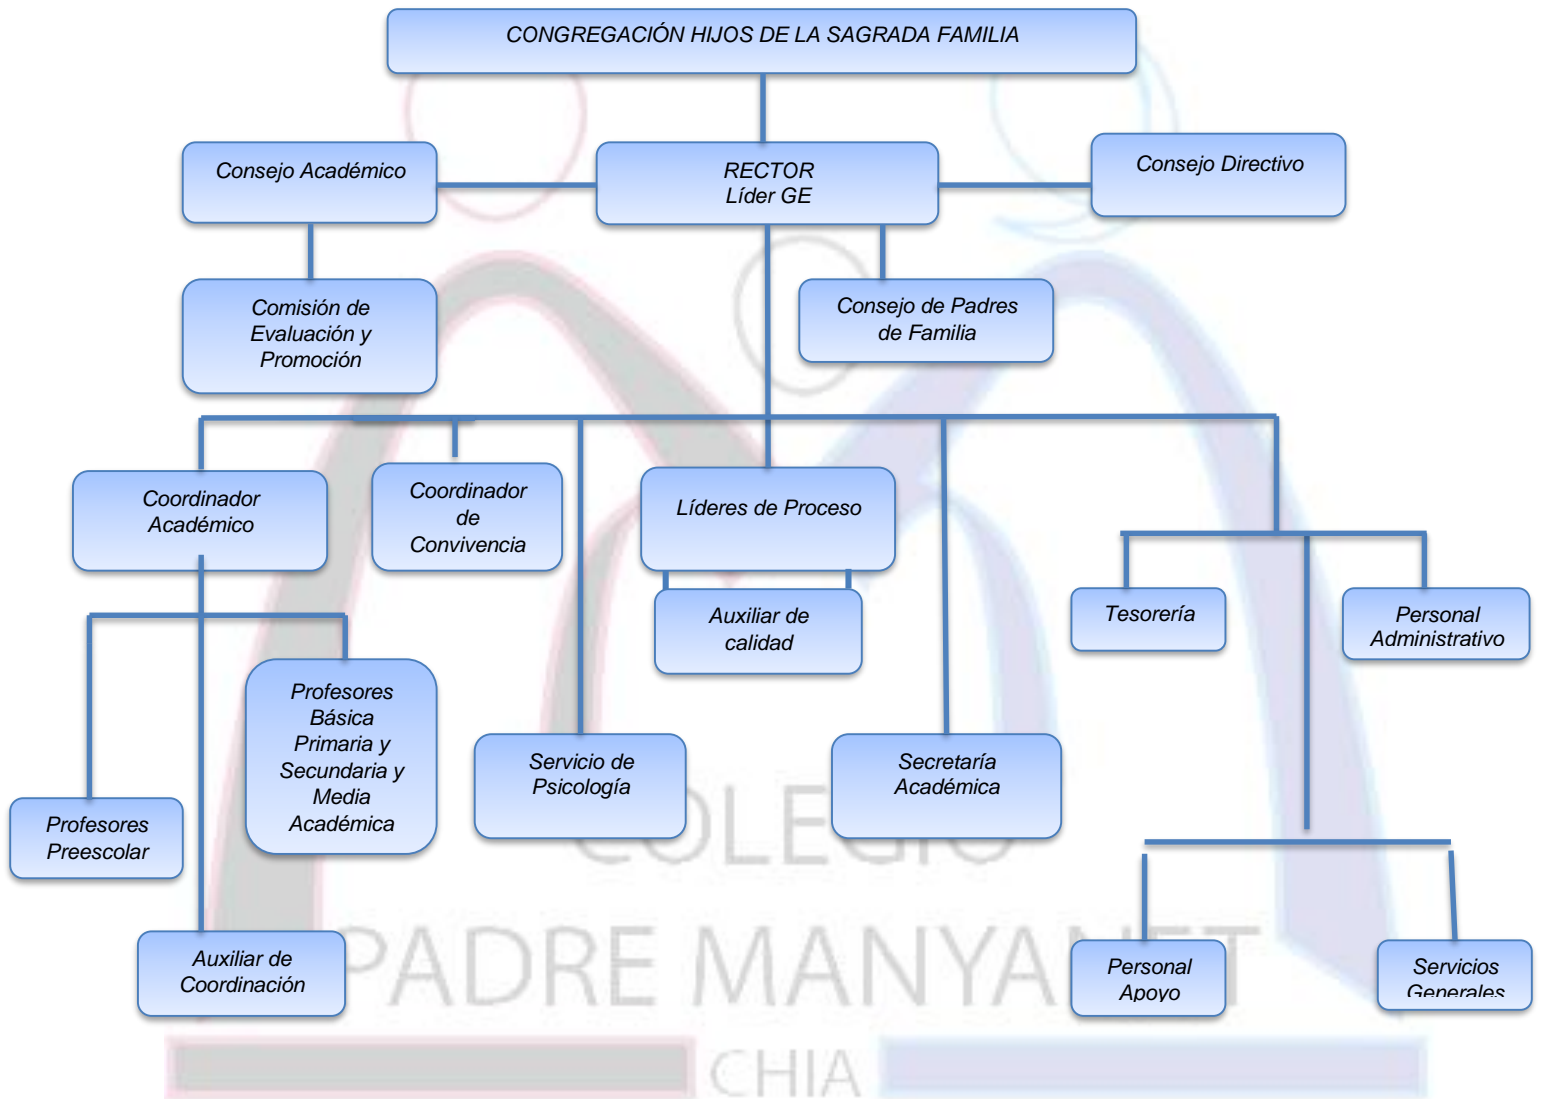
CONGREGACIÓN HIJOS DE LA SAGRADA FAMILIA

Consejo Académico

RECTOR
Líder GE

Consejo Directivo

Comisión de Evaluación y Promoción

Consejo de Padres de Familia

Coordinador Académico

Coordinador de Convivencia

Líderes de Proceso

Auxiliar de calidad

Tesorería

Personal Administrativo

Profesores Básica Primaria y Secundaria y Media Académica

Servicio de Psicología

Secretaría Académica

Profesores Preescolar

Auxiliar de Coordinación

Personal Apoyo

Servicios Generales

COLEGIO
PADRE MANYANET
CHIA